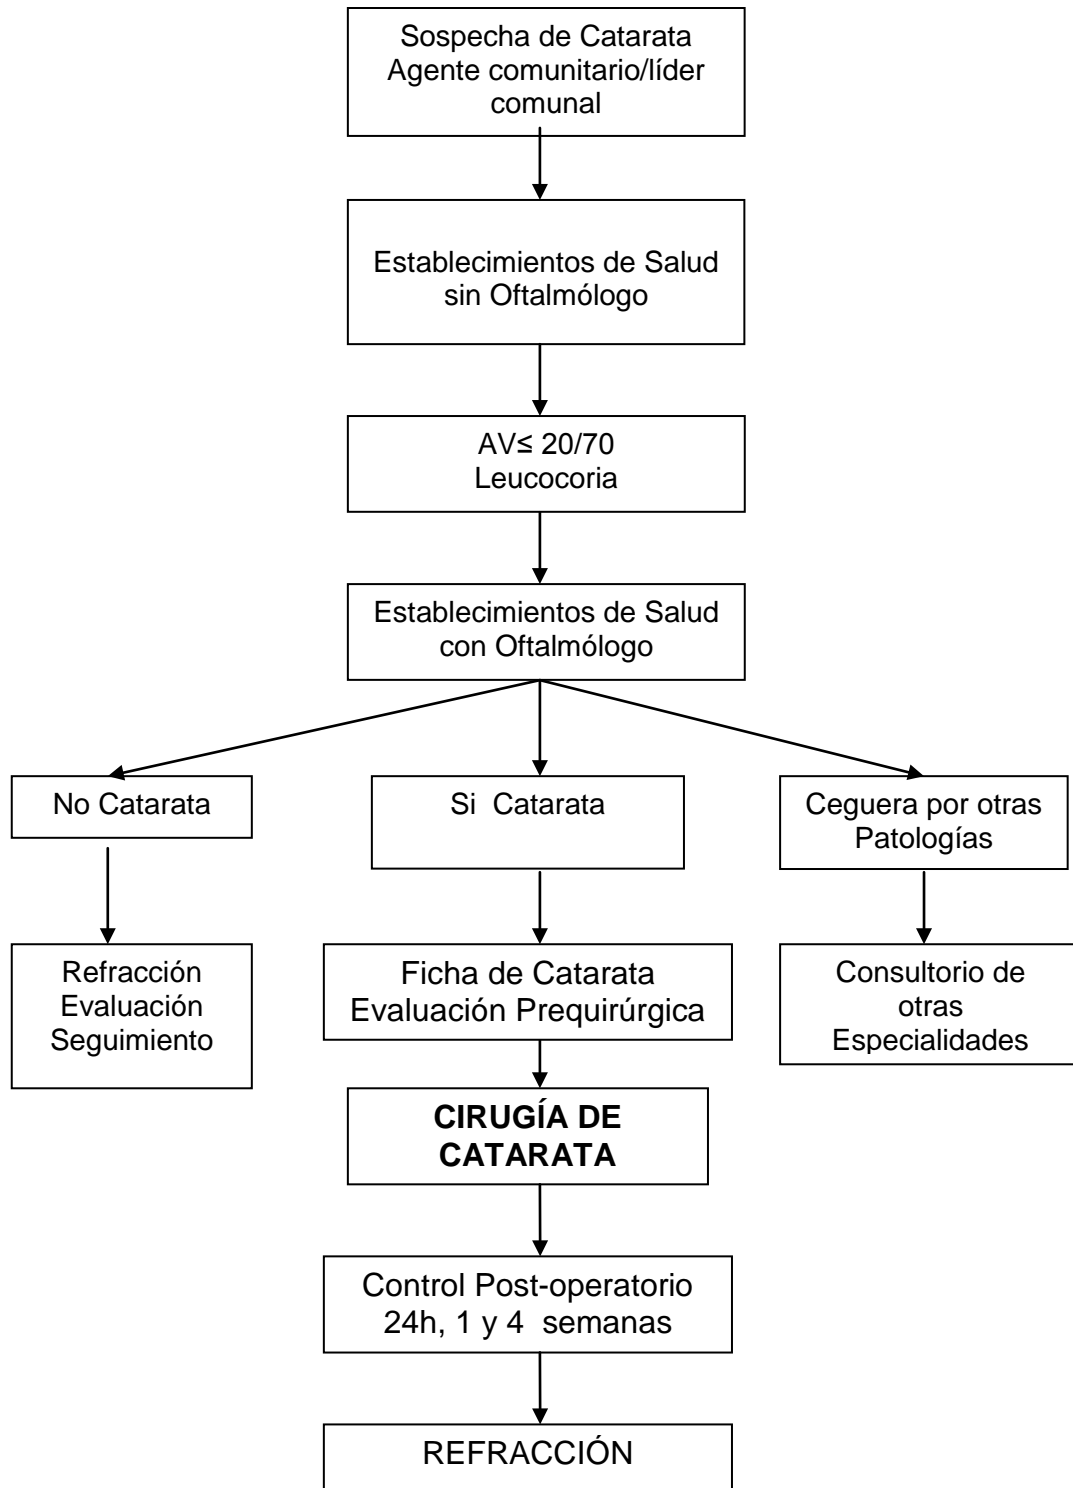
Sospecha de Catarata
Agente comunitario/líder comunal

Establecimientos de Salud sin Oftalmólogo

AV≤ 20/70
Leucocoria

Establecimientos de Salud con Oftalmólogo

No Catarata

Si Catarata

Ceguera por otras Patologías

Refracción
Evaluación
Seguimiento

Ficha de Catarata
Evaluación Prequirúrgica

Consultorio de otras Especialidades

CIRUGÍA DE CATARATA

Control Post-operatorio
24h, 1 y 4 semanas

REFRACCIÓN